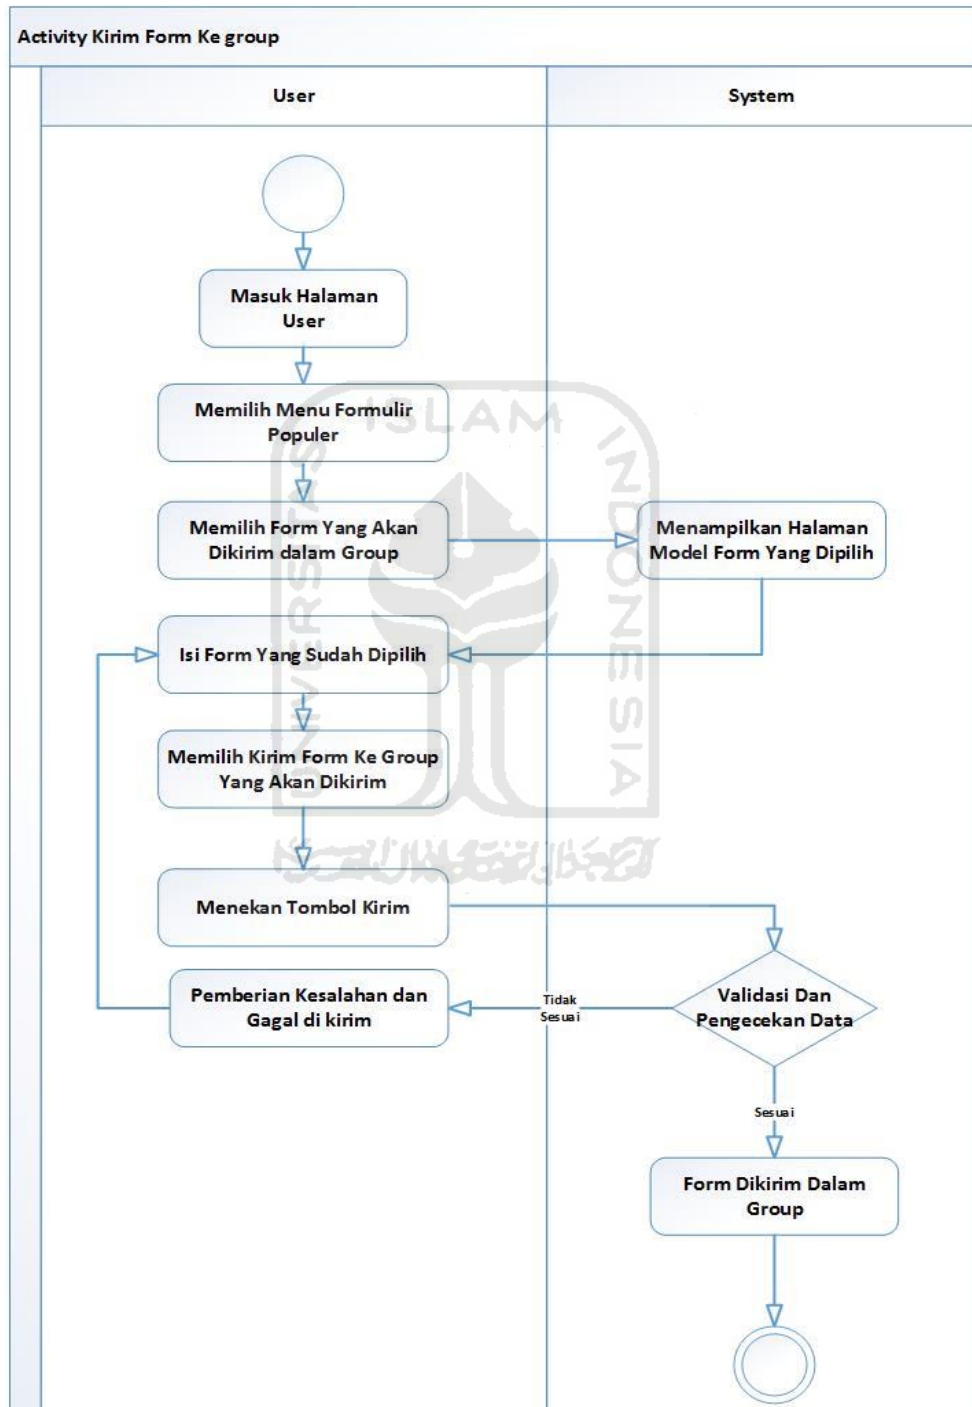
Activity Kirim Form Ke group

User

System

Masuk Halaman User

Memilih Menu Formulir Populer

Memilih Form Yang Akan Dikirim dalam Group

Menampilkan Halaman Model Form Yang Dipilih

Isi Form Yang Sudah Dipilih

Memilih Kirim Form Ke Group Yang Akan Dikirim

Menekan Tombol Kirim

Pemberian Kesalahan dan Gagal di kirim

Tidak Sesuai

Validasi Dan Pengecekan Data

Sesuai

Form Dikirim Dalam Group

ISLAM INDONESIA UNIVERSITAS